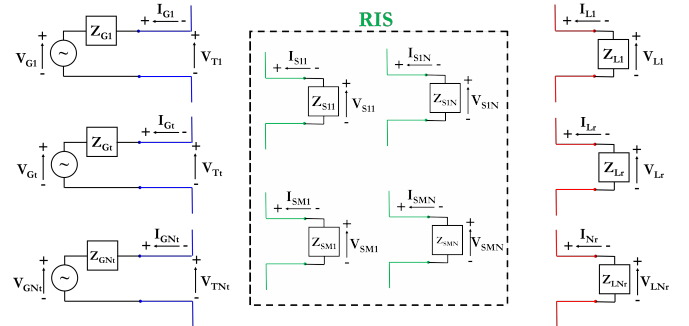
RIS

$Z_{G1}$
$I_{G1}$
+ -
$V_{G1}$
+
-
+
$V_{T1}$
-

$Z_{Gt}$
$I_{Gt}$
+ -
$V_{Gt}$
+
-
+
$V_{Tt}$
-

$Z_{GNt}$
$I_{GNt}$
+ -
$V_{GNt}$
+
-
+
$V_{TNt}$
-

$I_{S11}$
+ -
$Z_{S11}$
+
$V_{S11}$
-

$I_{S1N}$
+ -
$Z_{S1N}$
+
$V_{S1N}$
-

$I_{SM1}$
+ -
$Z_{SM1}$
+
$V_{SM1}$
-

$I_{SMN}$
+ -
$Z_{SMN}$
+
$V_{SMN}$
-

$I_{L1}$
+ -
$Z_{L1}$
+
$V_{L1}$
-

$I_{Lr}$
+ -
$Z_{Lr}$
+
$V_{Lr}$
-

$I_{Nr}$
+ -
$Z_{LNr}$
+
$V_{LNr}$
-